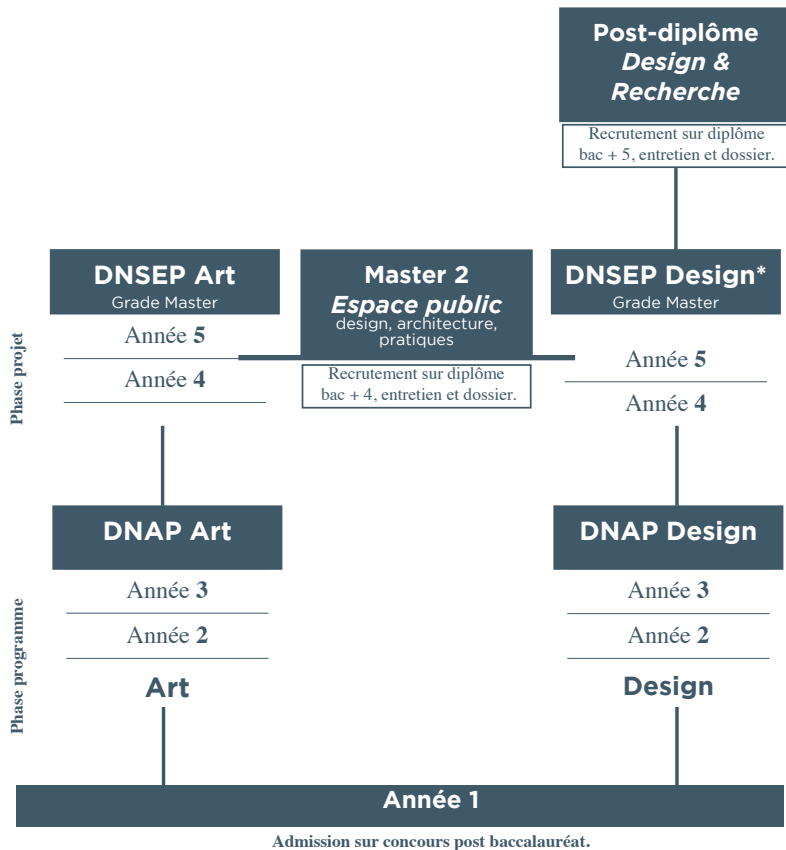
**Post-diplôme**
***Design & Recherche***

Recrutement sur diplôme bac + 5, entretien et dossier.

Phase projet

**DNSEP Art**
Grade Master

Année **5**

Année **4**

**Master 2**
***Espace public***
design, architecture, pratiques

Recrutement sur diplôme bac + 4, entretien et dossier.

**DNSEP Design\***
Grade Master

Année **5**

Année **4**

Phase programme

**DNAP Art**

Année **3**

Année **2**

**Art**

**DNAP Design**

Année **3**

Année **2**

**Design**

**Année 1**

**Admission sur concours post baccalauréat.**